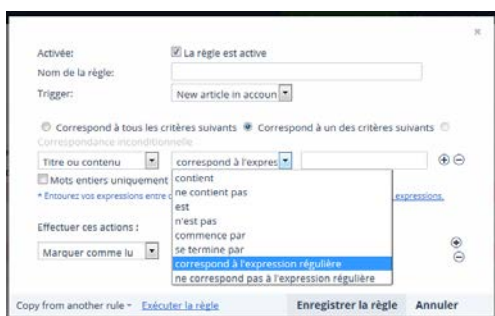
×

Activée: La règle est active

Nom de la règle:

Trigger: New article in accoun

Correspond à tous les critères suivants Correspond à un des critères suivants

Correspondance inconditionnelle

Titre ou contenu correspond à l'expres

Mots entiers uniquement

* Entourez vos expressions entre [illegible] expressions.

contient
ne contient pas
est
n'est pas
commence par
se termine par
correspond à l'expression régulière
ne correspond pas à l'expression régulière

Effectuer ces actions :

Marquer comme lu

Copy from another rule ▾ Exécuter la règle Enregistrer la règle Annuler